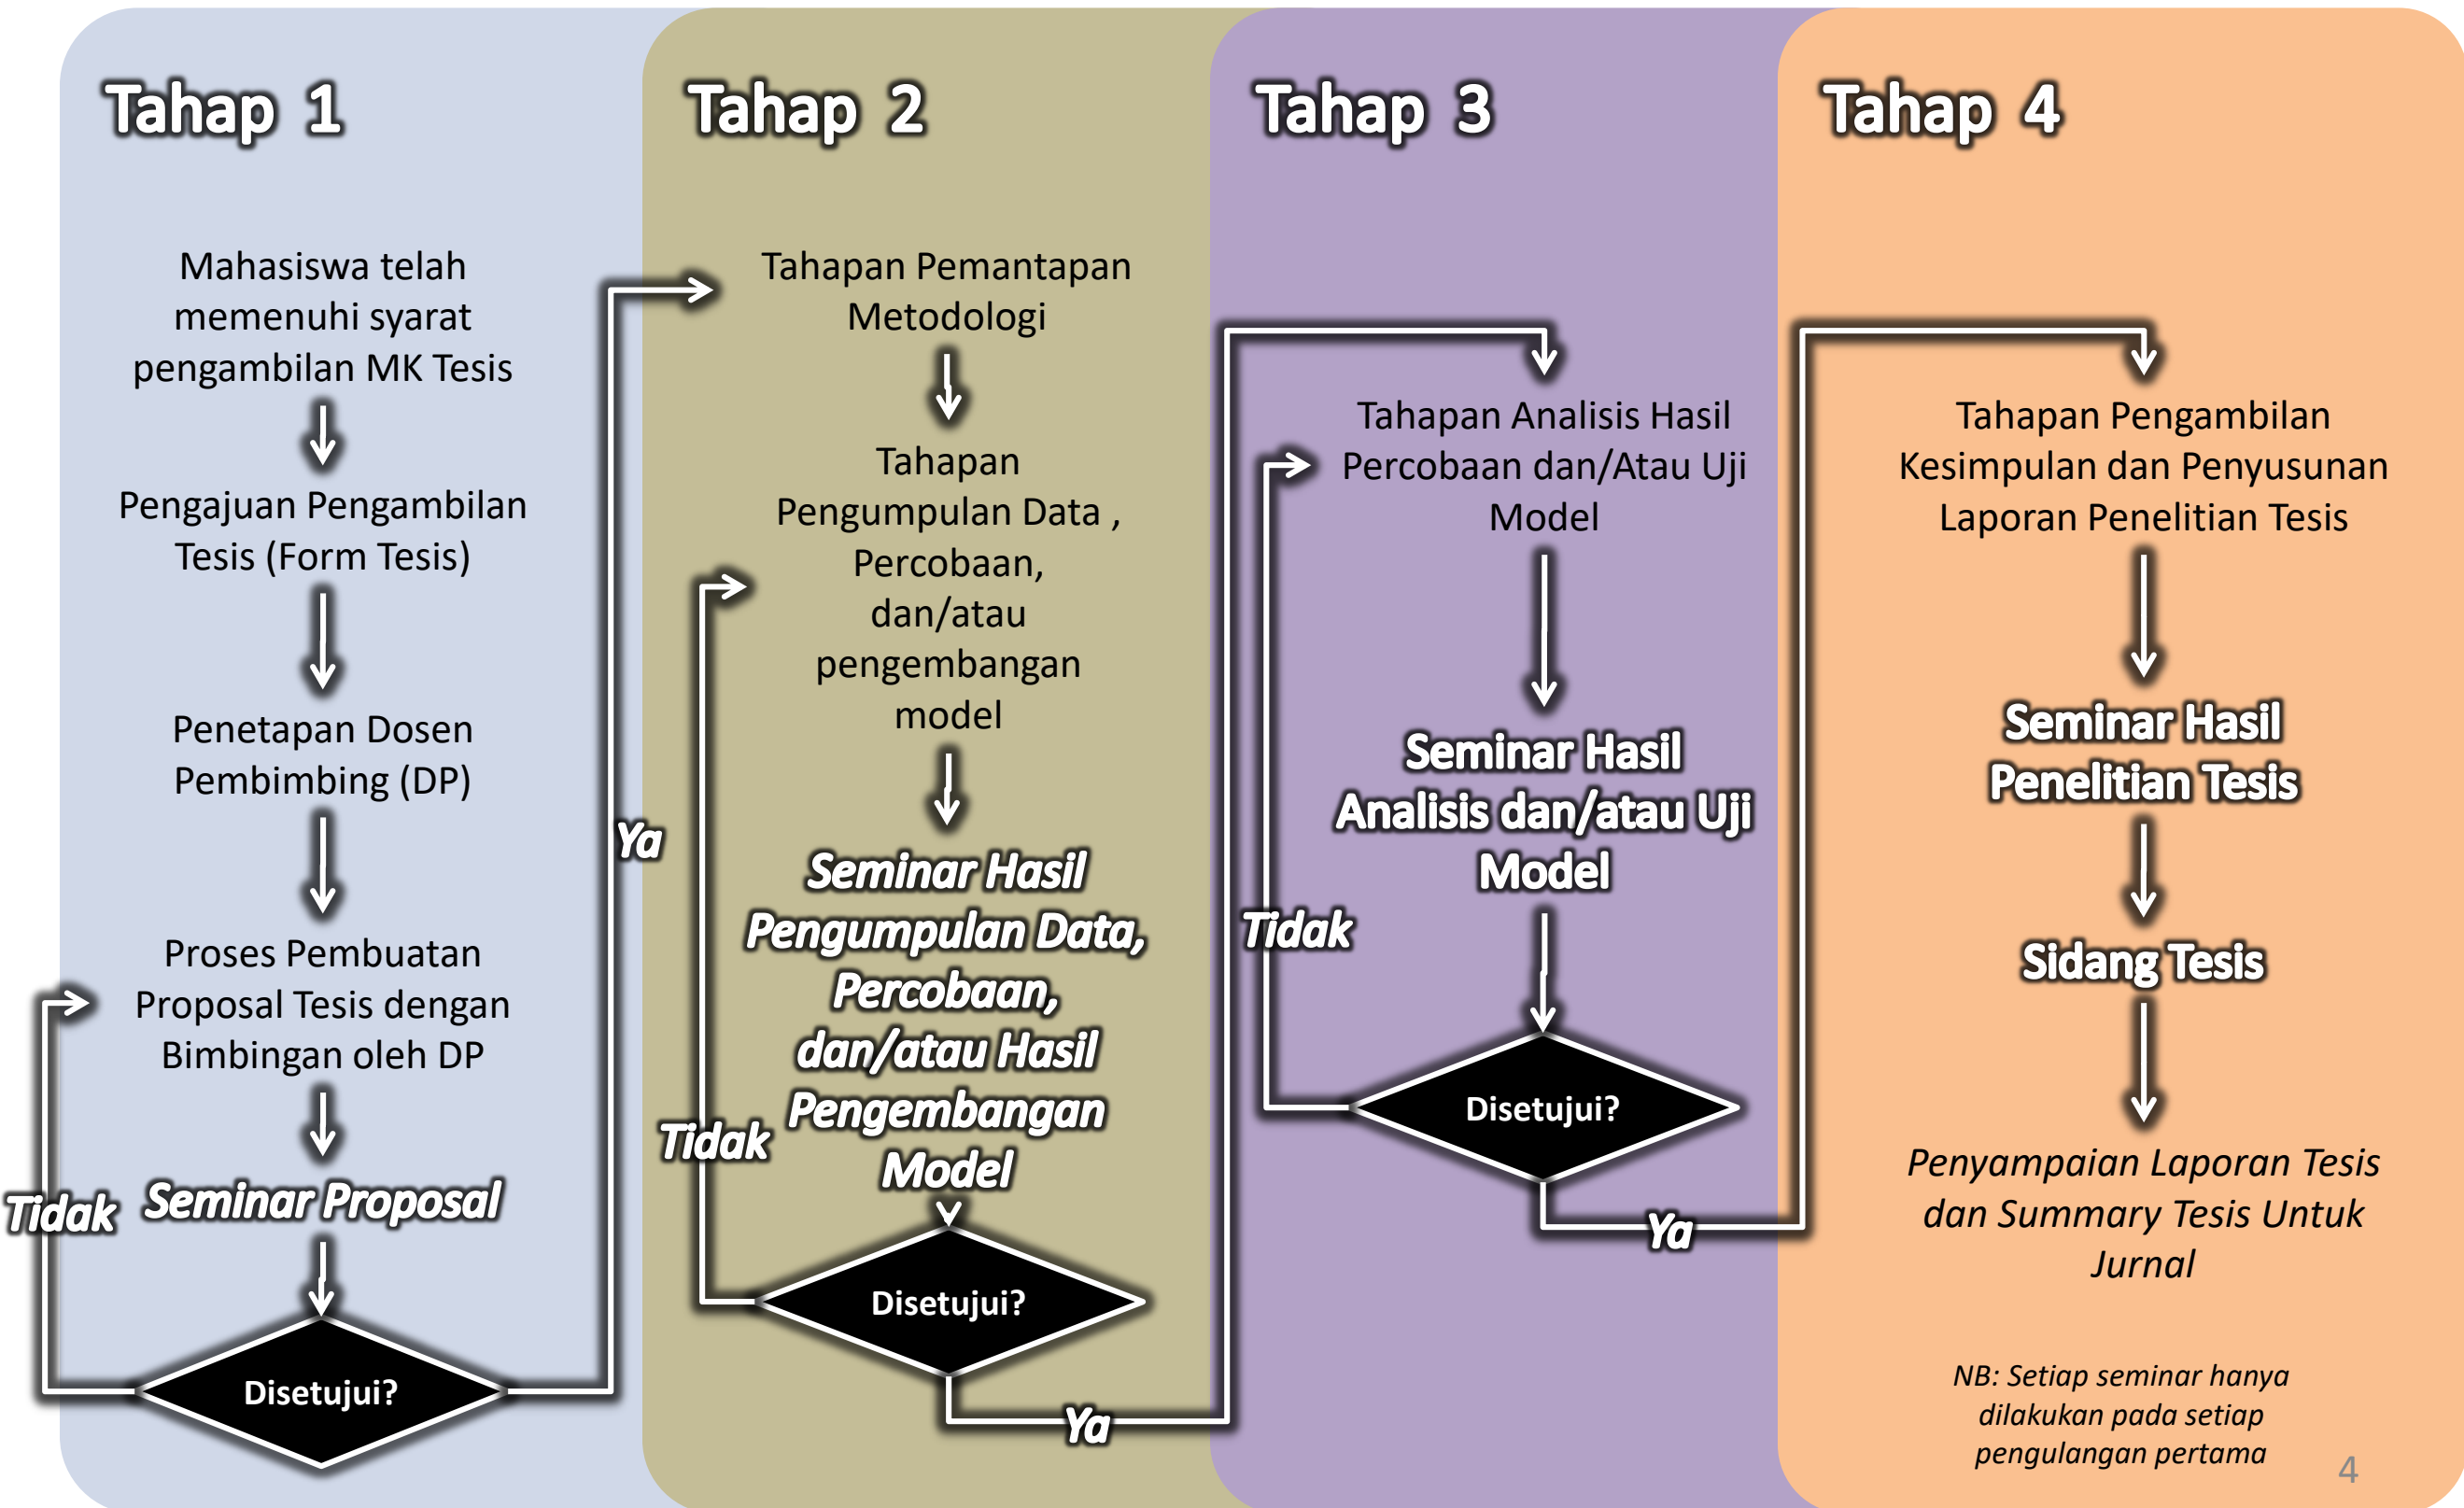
Tahap 1

Mahasiswa telah memenuhi syarat pengambilan MK Tesis

Pengajuan Pengambilan Tesis (Form Tesis)

Penetapan Dosen Pembimbing (DP)

Proses Pembuatan Proposal Tesis dengan Bimbingan oleh DP

Seminar Proposal

Disetujui?

Tidak

Ya

Tahap 2

Tahapan Pemantapan Metodologi

Tahapan Pengumpulan Data , Percobaan, dan/atau pengembangan model

Seminar Hasil Pengumpulan Data, Percobaan, dan/atau Hasil Pengembangan Model

Disetujui?

Tidak

Ya

Tahap 3

Tahapan Analisis Hasil Percobaan dan/Atau Uji Model

Seminar Hasil Analisis dan/atau Uji Model

Disetujui?

Tidak

Ya

Tahap 4

Tahapan Pengambilan Kesimpulan dan Penyusunan Laporan Penelitian Tesis

Seminar Hasil Penelitian Tesis

Sidang Tesis

Penyampaian Laporan Tesis dan Summary Tesis Untuk Jurnal

NB: Setiap seminar hanya dilakukan pada setiap pengulangan pertama

4